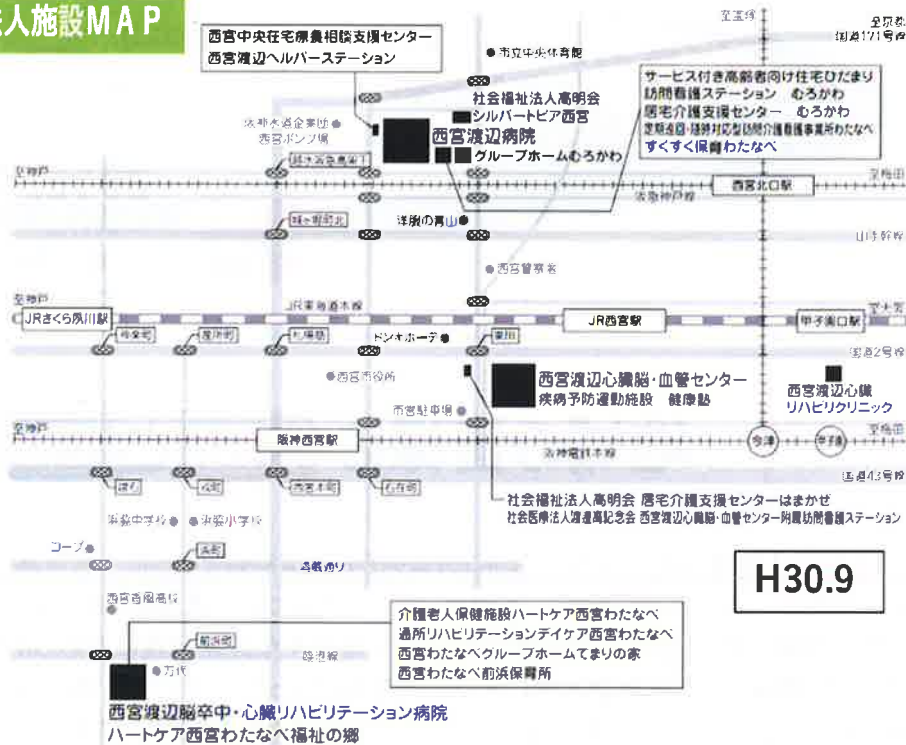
人施設MAP

西宮中央在宅療養相談支援センター
西宮渡辺ヘルパーステーション

市立中央体育館

サービス付き高齢者向け住宅ひだまり
訪問看護ステーション むろかわ
居宅介護支援センター むろかわ
定期巡回・随時対応型訪問介護看護事業所わたなべ
すくすく保育わたなべ

社会福祉法人高明会
シルバートピア西宮
西宮渡辺病院
グループホームむろかわ

西宮ポンプ場

西宮北口駅

洋菓の青山

西宮警察署

JR東海道本線
JRさくら夙川駅
JR西宮駅
甲子園口駅

ドン・キホーテ

西宮渡辺心臓脳・血管センター
疾病予防運動施設 健康塾

西宮渡辺心臓
リハビリクリニック

西宮市役所
西宮駐車場

阪神西宮駅
阪神電鉄本線

社会福祉法人高明会 居宅介護支援センターはまかせ
社会医療法人渡邊高記念会 西宮渡辺心臓脳・血管センター附属訪問看護ステーション

H30.9

コープ

介護老人保健施設ハートケア西宮わたなべ
通所リハビリテーションデイケア西宮わたなべ
西宮わたなべグループホームてまりの家
西宮わたなべ前浜保育所

西宮渡辺脳卒中・心臓リハビリテーション病院
ハートケア西宮わたなべ福祉の郷